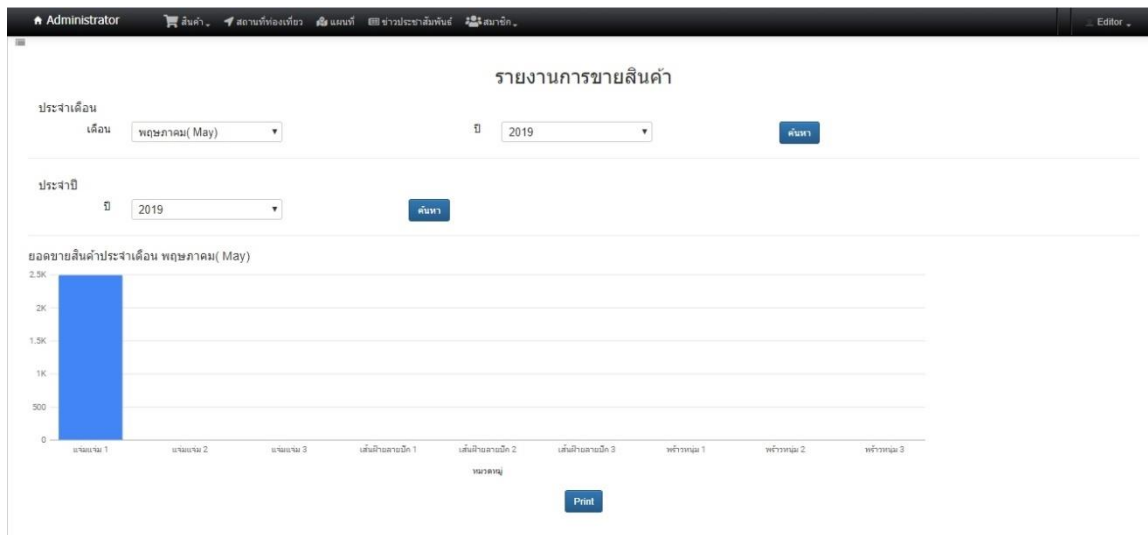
Administrator สินค้า สถานที่ท่องเที่ยว แผนที่ ข่าวประชาสัมพันธ์ สมาชิก Editor

รายงานการขายสินค้า

ประจำเดือน
เดือน พฤษภาคม( May)
ปี 2019
ค้นหา

ประจำปี
ปี 2019
ค้นหา

ยอดขายสินค้าประจำเดือน พฤษภาคม( May)

2.5K
2K
1.5K
1K
500
0

แจ่มแจ่ม 1 แจ่มแจ่ม 2 แจ่มแจ่ม 3 เส้นฝ้ายลายปัก 1 เส้นฝ้ายลายปัก 2 เส้นฝ้ายลายปัก 3 พริกหนุ่ม 1 พริกหนุ่ม 2 พริกหนุ่ม 3

หมวดหมู่

Print